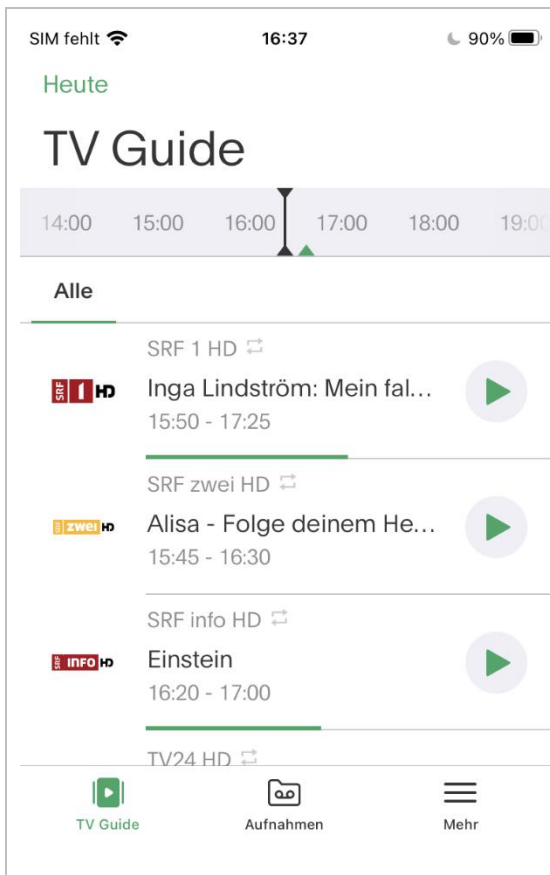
SIM fehlt 16:37 90%

Heute

TV Guide

14:00 15:00 16:00 17:00 18:00 19:0

Alle

SRF 1 HD
SRF 1 HD
Inga Lindström: Mein fal...
15:50 - 17:25

SRF zwei HD
SRF zwei HD
Alisa - Folge deinem He...
15:45 - 16:30

SRF info HD
SRF INFO HD
Einstein
16:20 - 17:00

TV24 HD

TV Guide Aufnahmen Mehr